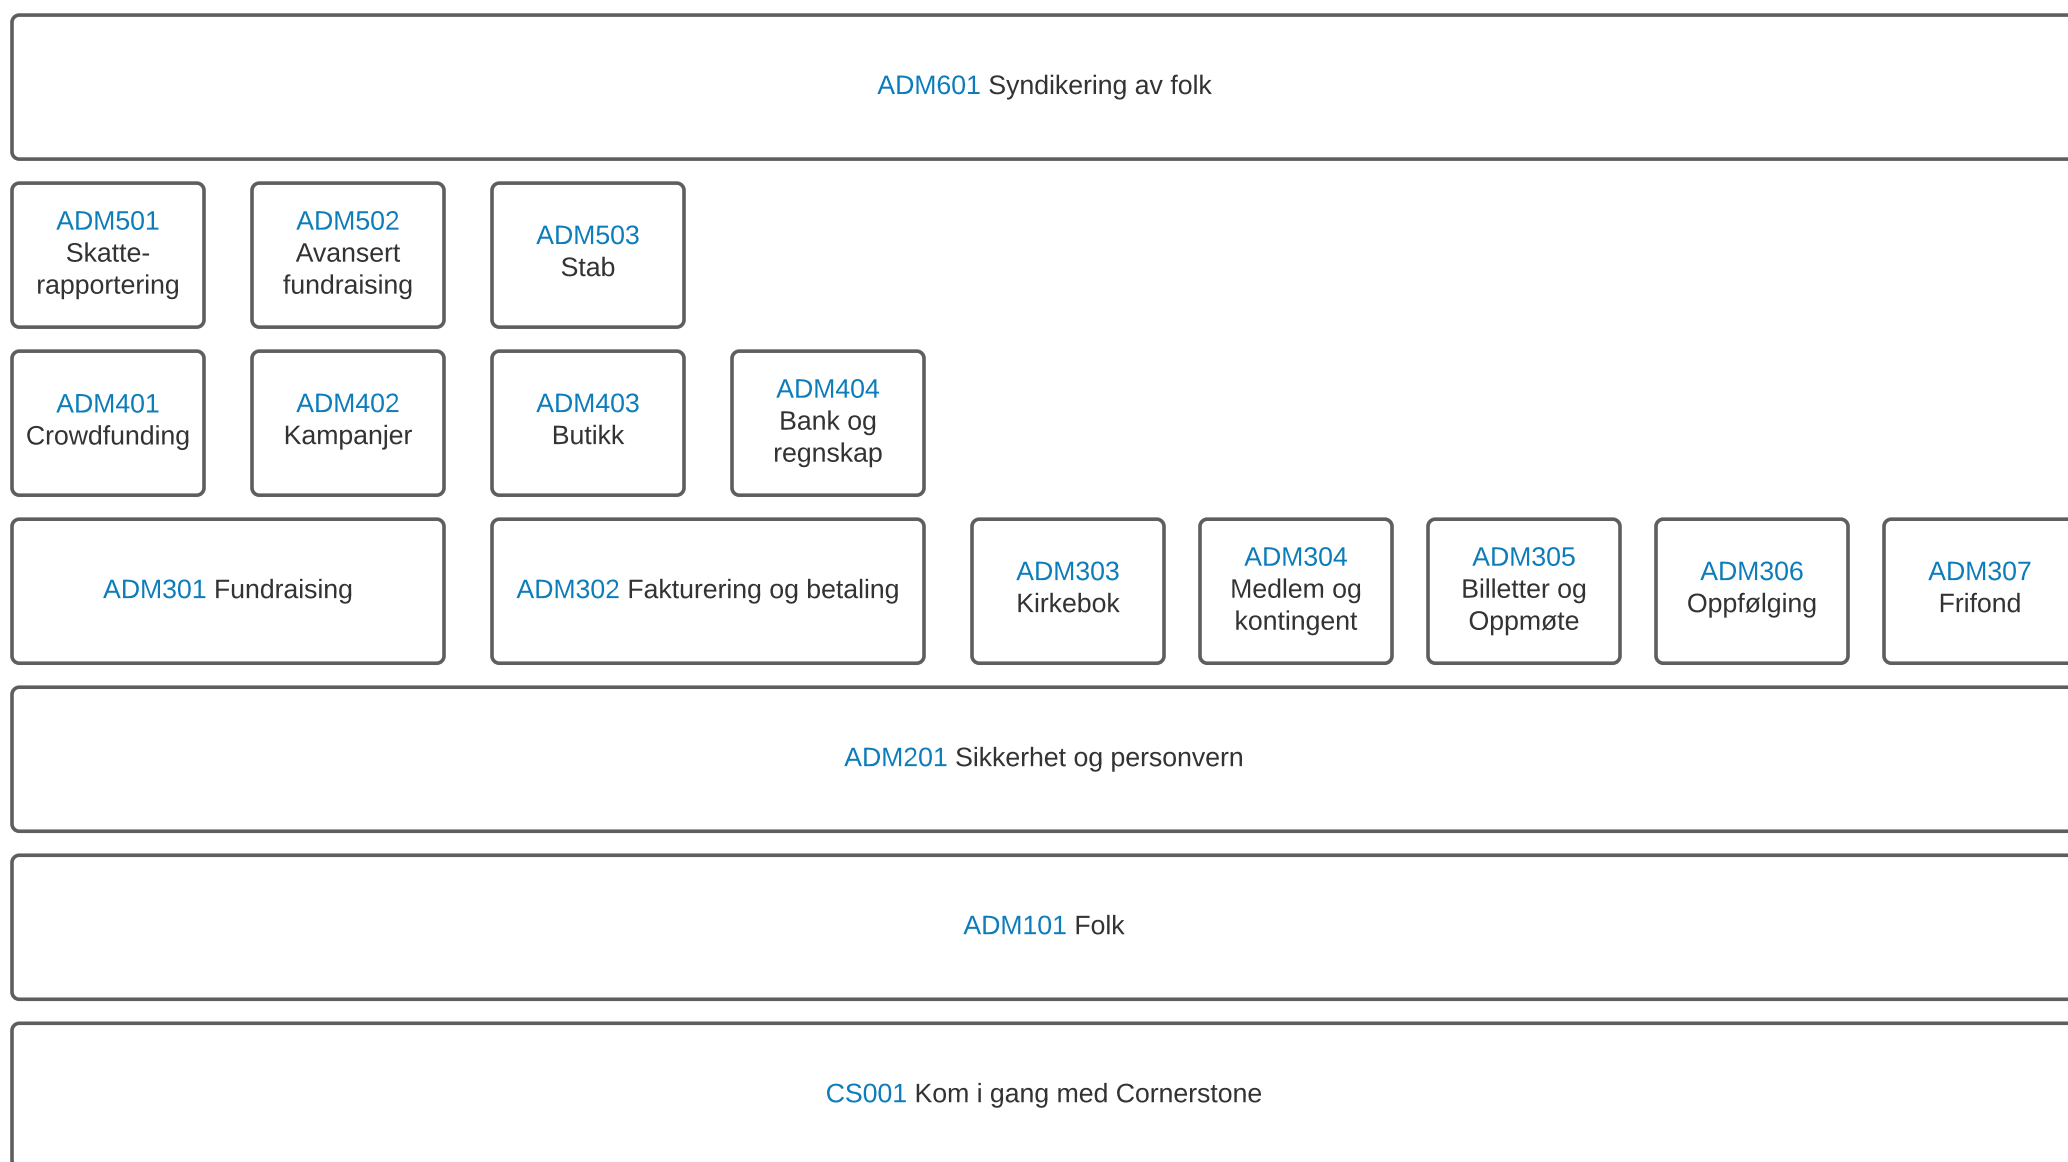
ADM601 Syndikering av folk

ADM501 Skatterapportering

ADM502 Avansert fundraising

ADM503 Stab

ADM401 Crowdfunding

ADM402 Kampanjer

ADM403 Butikk

ADM404 Bank og regnskap

ADM301 Fundraising

ADM302 Fakturering og betaling

ADM303 Kirkebok

ADM304 Medlem og kontingent

ADM305 Billetter og Oppmøte

ADM306 Oppfølging

ADM307 Frifond

ADM201 Sikkerhet og personvern

ADM101 Folk

CS001 Kom i gang med Cornerstone